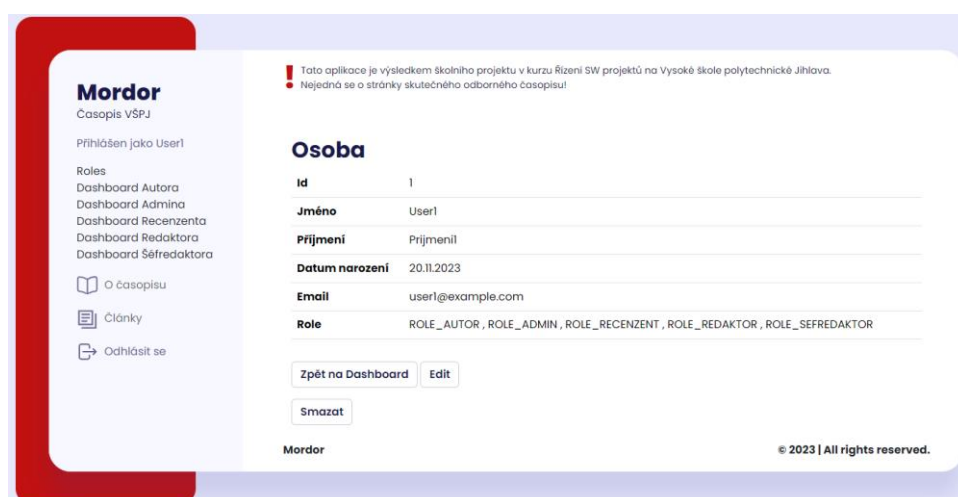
Mordor
Časopis VŠPJ

Přihlášen jako User1

Roles
Dashboard Autora
Dashboard Admina
Dashboard Recenzenta
Dashboard Redaktora
Dashboard Šéfredaktora

O časopisu

Články

Odhlásit se

Tato aplikace je výsledkem školního projektu v kurzu Řízení SW projektů na Vysoké škole polytechnické Jihlava. Nejedná se o stránky skutečného odborného časopisu!

Osoba

| Id | 1 |
|---|---|
| Jméno | User1 |
| Příjmení | Prijmeni1 |
| Datum narození | 20.11.2023 |
| Email | user1@example.com |
| Role | ROLE_AUTOR , ROLE_ADMIN , ROLE_RECENZENT , ROLE_REDAKTOR , ROLE_SEFREDAKTOR |

Zpět na Dashboard
Edit
Smazat

Mordor
© 2023 | All rights reserved.